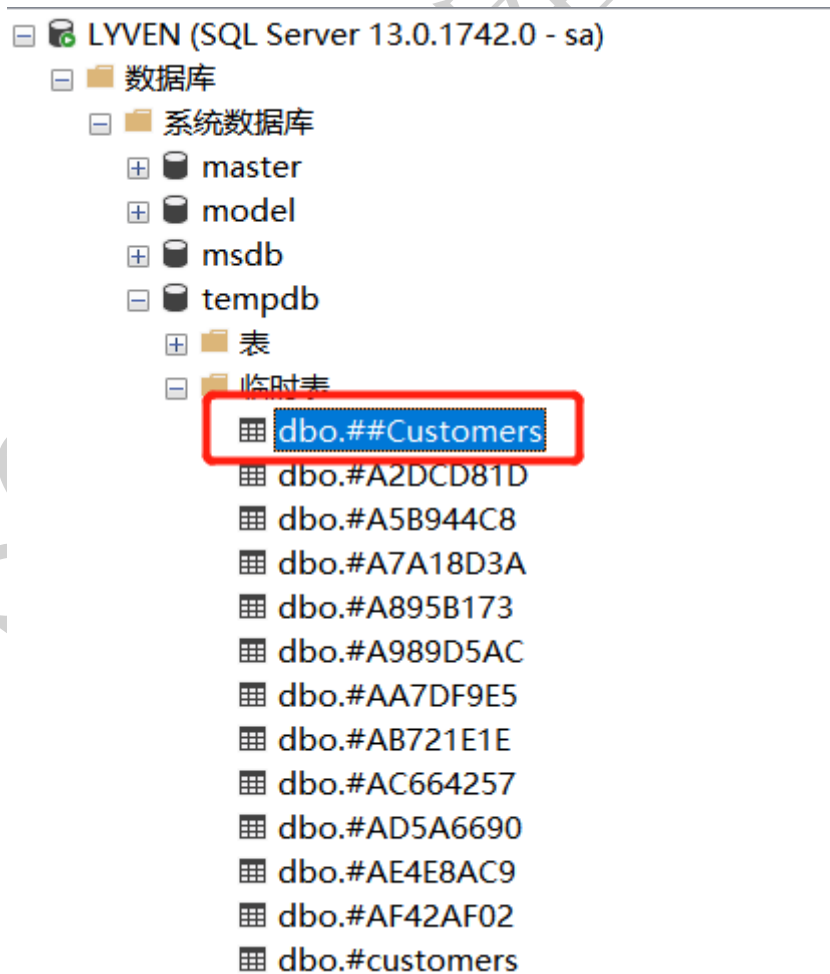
LYVEN (SQL Server 13.0.1742.0 - sa)
数据库
系统数据库
master
model
msdb
tempdb
表
临时表
dbo.##Customers
dbo.#A2DCD81D
dbo.#A5B944C8
dbo.#A7A18D3A
dbo.#A895B173
dbo.#A989D5AC
dbo.#AA7DF9E5
dbo.#AB721E1E
dbo.#AC664257
dbo.#AD5A6690
dbo.#AE4E8AC9
dbo.#AF42AF02
dbo.#customers